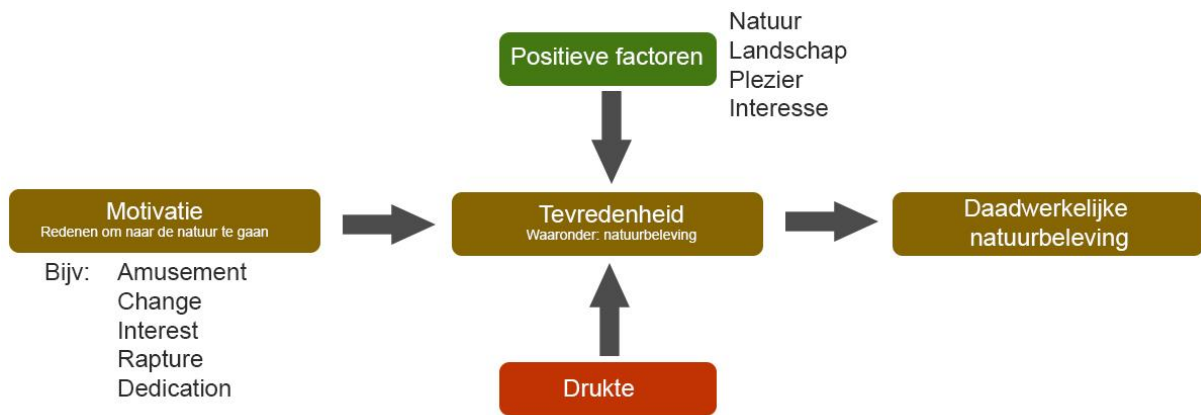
Positieve factoren

Natuur
Landschap
Plezier
Interesse

Motivatie
Redenen om naar de natuur te gaan

Bijv: Amusement
Change
Interest
Rapture
Dedication

Tevredenheid
Waaronder: natuurbeleving

Daadwerkelijke natuurbeleving

Drukte